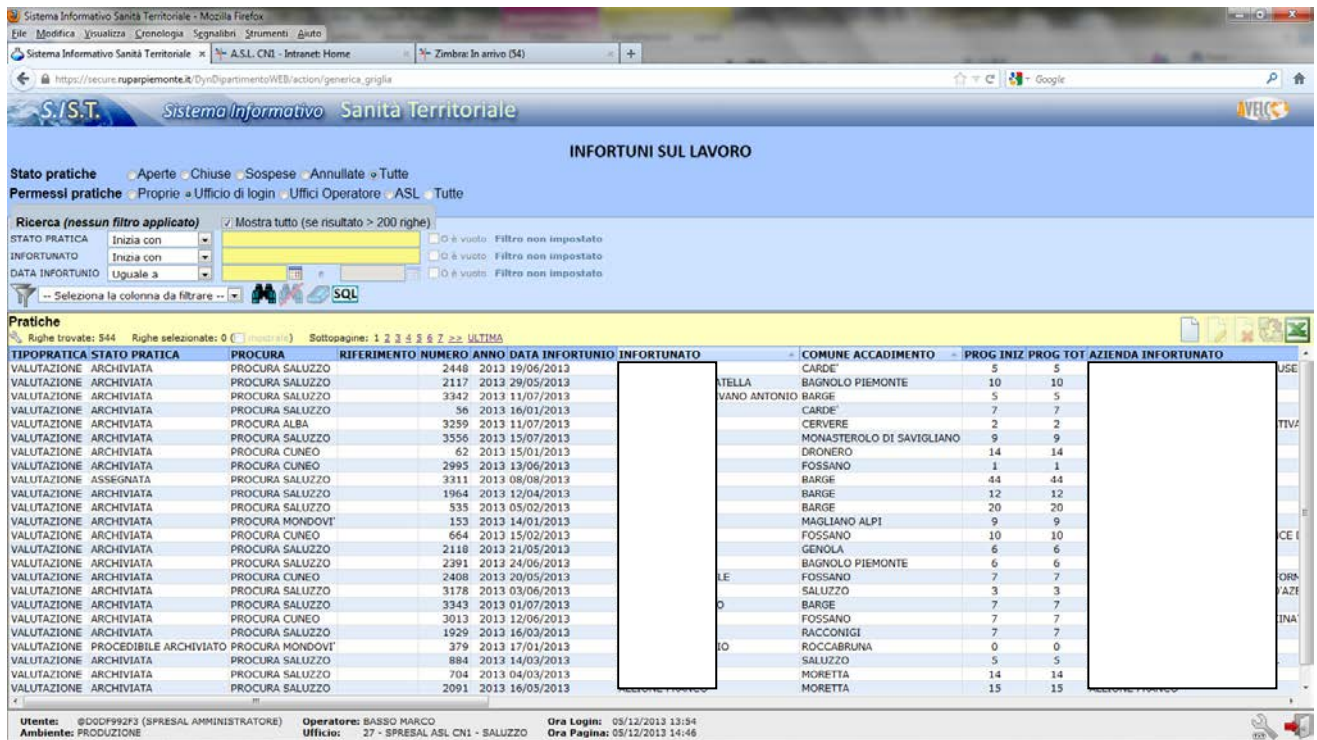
Sistema Informativo Sanità Territoriale - Mozilla Firefox
File Modifica Visualizza Cronologia Segnalibri Strumenti Aiuto
Sistema Informativo Sanità Territoriale × | A.S.L. CN1 - Intranet: Home × | Zimbra: In arrivo (54) × | +
https://secure.ruparpiemonte.it/DynDipartimentoWEB/action/generica_griglia
Google

S.I.S.T. Sistema Informativo Sanità Territoriale
AVELCO

INFORTUNI SUL LAVORO

Stato pratiche Aperte Chiuse Sospese Annullate Tutte
Permessi pratiche Proprie Ufficio di login Uffici Operatore ASL Tutte

Ricerca (nessun filtro applicato) Mostra tutto (se risultato > 200 righe)
STATO PRATICA Inizia con O è vuoto Filtro non impostato
INFORTUNATO Inizia con O è vuoto Filtro non impostato
DATA INFORTUNIO Uguale a e O è vuoto Filtro non impostato
-- Seleziona la colonna da filtrare -- SQL

Pratiche
Righe trovate: 544 Righe selezionate: 0 ( mostra ele) Sottopagine: 1 2 3 4 5 6 7 >> ULTIMA

| TIPOPRATICA | STATO PRATICA | PROCURA | RIFERIMENTO | NUMERO | ANNO | DATA INFORTUNIO | INFORTUNATO | COMUNE ACCADIMENTO | PROG INIZ | PROG TOT | AZIENDA INFORTUNATO |
|---|---|---|---|---|---|---|---|---|---|---|---|
| VALUTAZIONE | ARCHIVIATA | PROCURA SALUZZO | | 2448 | 2013 | 19/06/2013 | | CARDE' | 5 | 5 | USE |
| VALUTAZIONE | ARCHIVIATA | PROCURA SALUZZO | | 2117 | 2013 | 29/05/2013 | ATELLA | BAGNOLO PIEMONTE | 10 | 10 | |
| VALUTAZIONE | ARCHIVIATA | PROCURA SALUZZO | | 3342 | 2013 | 11/07/2013 | VANO ANTONIO | BARGE | 5 | 5 | |
| VALUTAZIONE | ARCHIVIATA | PROCURA SALUZZO | | 56 | 2013 | 16/01/2013 | | CARDE' | 7 | 7 | |
| VALUTAZIONE | ARCHIVIATA | PROCURA ALBA | | 3259 | 2013 | 11/07/2013 | | CERVERE | 2 | 2 | TIVA |
| VALUTAZIONE | ARCHIVIATA | PROCURA SALUZZO | | 3556 | 2013 | 15/07/2013 | | MONASTEROLO DI SAVIGLIANO | 9 | 9 | |
| VALUTAZIONE | ARCHIVIATA | PROCURA CUNEO | | 62 | 2013 | 15/01/2013 | | DRONERO | 14 | 14 | |
| VALUTAZIONE | ARCHIVIATA | PROCURA CUNEO | | 2995 | 2013 | 13/06/2013 | | FOSSANO | 1 | 1 | |
| VALUTAZIONE | ASSEGNATA | PROCURA SALUZZO | | 3311 | 2013 | 08/08/2013 | | BARGE | 44 | 44 | |
| VALUTAZIONE | ARCHIVIATA | PROCURA SALUZZO | | 1964 | 2013 | 12/04/2013 | | BARGE | 12 | 12 | |
| VALUTAZIONE | ARCHIVIATA | PROCURA SALUZZO | | 535 | 2013 | 05/02/2013 | | BARGE | 20 | 20 | |
| VALUTAZIONE | ARCHIVIATA | PROCURA MONDOVI' | | 153 | 2013 | 14/01/2013 | | MAGLIANO ALPI | 9 | 9 | |
| VALUTAZIONE | ARCHIVIATA | PROCURA CUNEO | | 664 | 2013 | 15/02/2013 | | FOSSANO | 10 | 10 | ICE I |
| VALUTAZIONE | ARCHIVIATA | PROCURA SALUZZO | | 2118 | 2013 | 21/05/2013 | | GENOLA | 6 | 6 | |
| VALUTAZIONE | ARCHIVIATA | PROCURA SALUZZO | | 2391 | 2013 | 24/06/2013 | | BAGNOLO PIEMONTE | 6 | 6 | |
| VALUTAZIONE | ARCHIVIATA | PROCURA CUNEO | | 2408 | 2013 | 20/05/2013 | LE | FOSSANO | 7 | 7 | ORN |
| VALUTAZIONE | ARCHIVIATA | PROCURA SALUZZO | | 3178 | 2013 | 03/06/2013 | | SALUZZO | 3 | 3 | 'AZE |
| VALUTAZIONE | ARCHIVIATA | PROCURA SALUZZO | | 3343 | 2013 | 01/07/2013 | O | BARGE | 7 | 7 | |
| VALUTAZIONE | ARCHIVIATA | PROCURA CUNEO | | 3013 | 2013 | 12/06/2013 | | FOSSANO | 7 | 7 | INA |
| VALUTAZIONE | ARCHIVIATA | PROCURA SALUZZO | | 1929 | 2013 | 16/03/2013 | | RACCONIGI | 7 | 7 | |
| VALUTAZIONE | PROCEDIBILE ARCHIVIATO | PROCURA MONDOVI' | | 379 | 2013 | 17/01/2013 | IO | ROCCABRUNA | 0 | 0 | |
| VALUTAZIONE | ARCHIVIATA | PROCURA SALUZZO | | 884 | 2013 | 14/03/2013 | | SALUZZO | 5 | 5 | |
| VALUTAZIONE | ARCHIVIATA | PROCURA SALUZZO | | 704 | 2013 | 04/03/2013 | | MORETTA | 14 | 14 | |
| VALUTAZIONE | ARCHIVIATA | PROCURA SALUZZO | | 2091 | 2013 | 16/05/2013 | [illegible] | MORETTA | 15 | 15 | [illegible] |

Utente: @D0DF992F3 (SPRESAL AMMINISTRATORE) Operatore: BASSO MARCO Ora Login: 05/12/2013 13:54
Ambiente: PRODUZIONE Ufficio: 27 - SPRESAL ASL CN1 - SALUZZO Ora Pagina: 05/12/2013 14:46